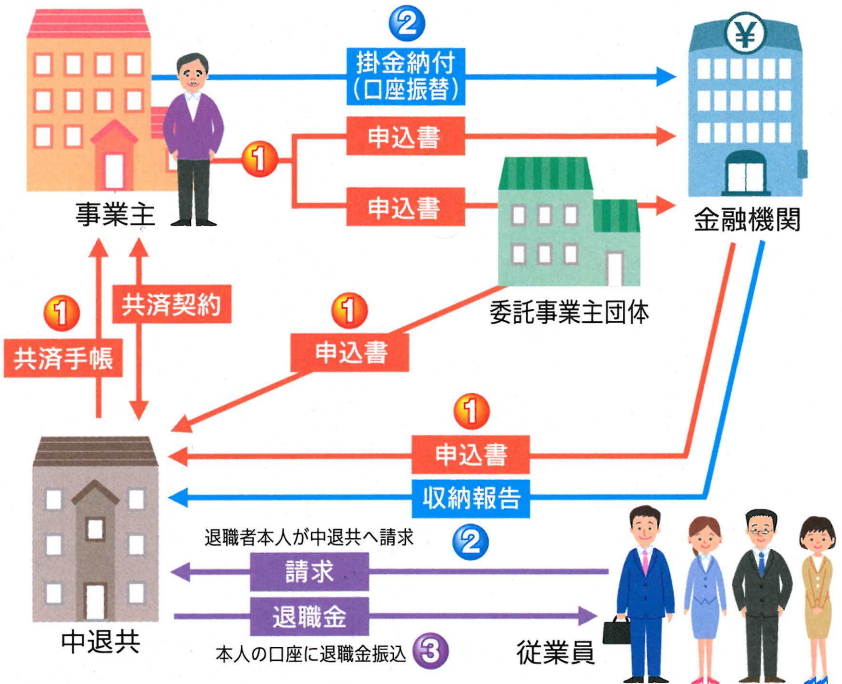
2
掛金納付
(口座振替)

1
申込書

申込書

事業主

金融機関

委託事業主団体

1
共済手帳

共済契約

1
申込書

1
申込書

収納報告

中退共

退職者本人が中退共へ請求
2
請求

退職金

本人の口座に退職金振込 3

従業員